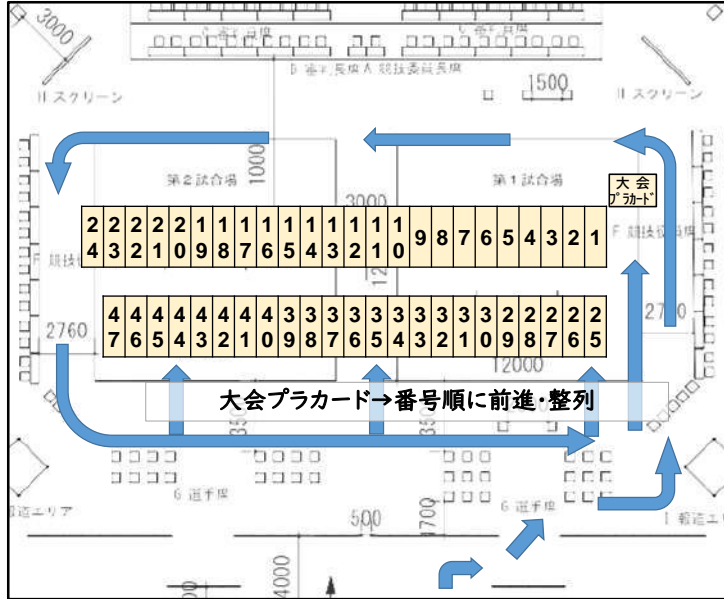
3000

C 審判員席　C 審判員席

D 審判長席 A 競技委員長席

1500

H スクリーン　H スクリーン

第2試合場　1000　3000　第1試合場

大会
プラカード

| 24 | 23 | 22 | 21 | 20 | 19 | 18 | 17 | 16 | 15 | 14 | 13 | 12 | 11 | 10 | 9 | 8 | 7 | 6 | 5 | 4 | 3 | 2 | 1 |
|---|---|---|---|---|---|---|---|---|---|---|---|---|---|---|---|---|---|---|---|---|---|---|---|

| 47 | 46 | 45 | 44 | 43 | 42 | 41 | 40 | 39 | 38 | 37 | 36 | 35 | 34 | 33 | 32 | 31 | 30 | 29 | 28 | 27 | 26 | 25 |
|---|---|---|---|---|---|---|---|---|---|---|---|---|---|---|---|---|---|---|---|---|---|---|

F 競技役員席　F 競技役員席

2760　2760　12000

大会プラカード→番号順に前進・整列

G 選手席　G 選手席

報道エリア　I 報道エリア

500　1700　4000